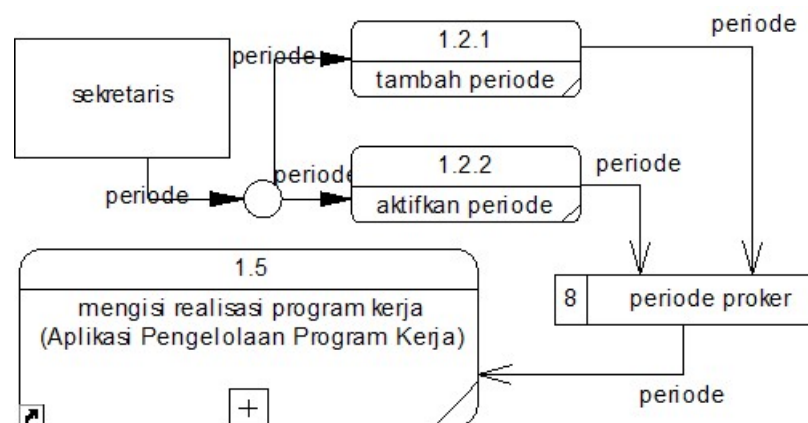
periode

periode

1.2.1

tambah periode

sekretaris

periode

periode

1.2.2

periode

aktifkan periode

1.5

mengisi realisasi program kerja (Aplikasi Pengelolaan Program Kerja)

+

8

periode proker

periode